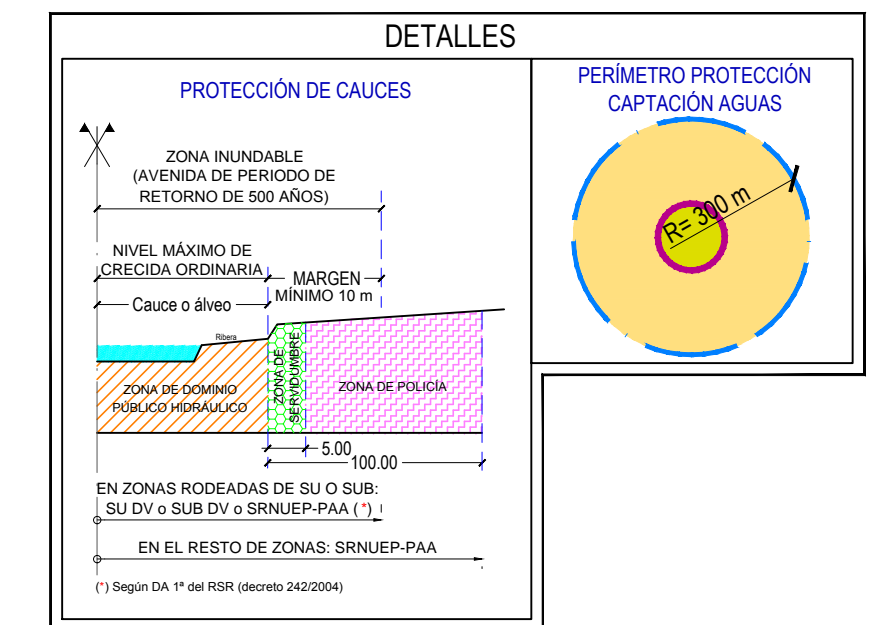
DETALLES

PROTECCIÓN DE CAUCES

ZONA INUNDABLE (AVENIDA DE PERIODO DE RETORNO DE 500 AÑOS)

NIVEL MÁXIMO DE CRECIDA ORDINARIA

MARGEN MÍNIMO 10 m

Cauce o álveo

Ribera

ZONA DE DOMINIO PÚBLICO HIDRÁULICO

ZONA DE SERVIDUMBRE

ZONA DE POLICÍA

5.00

100.00

EN ZONAS RODEADAS DE SU O SUB: SU DV o SUB DV o SRNUEP-PAA (*)

EN EL RESTO DE ZONAS: SRNUEP-PAA

(*) Según DA 1ª del RSR (decreto 242/2004)

PERÍMETRO PROTECCIÓN CAPTACIÓN AGUAS

R= 300 m